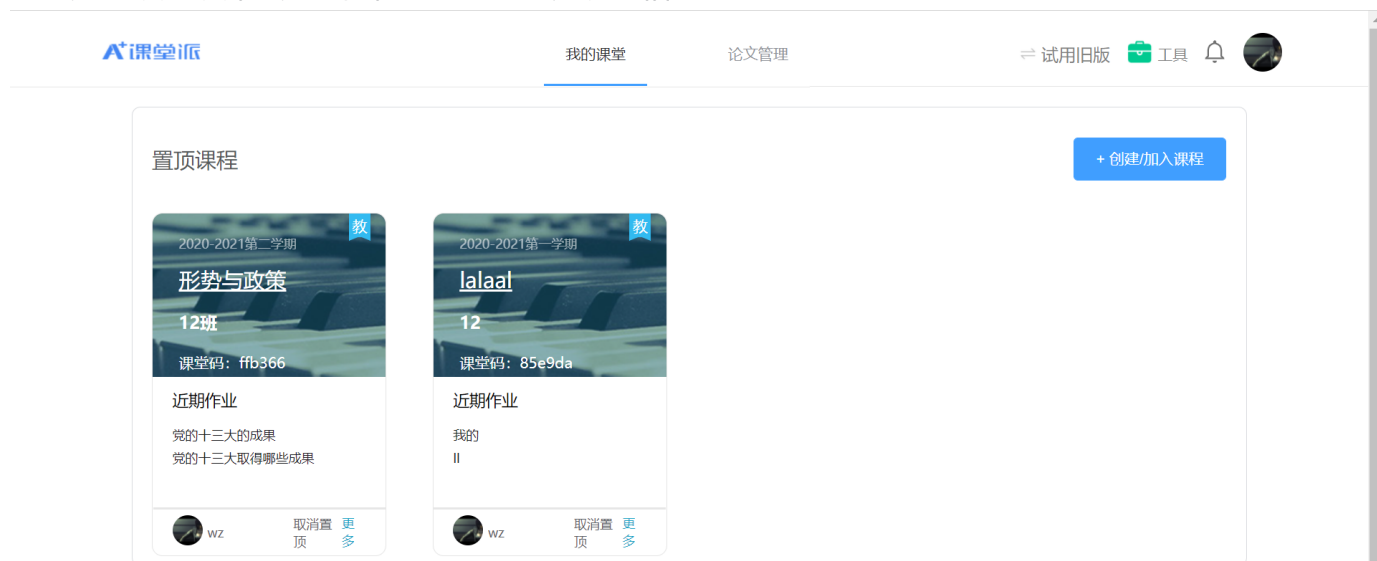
A⁺课堂派

我的课堂　论文管理

⇄ 试用旧版　工具

置顶课程

+ 创建/加入课程

教
2020-2021第二学期
形势与政策
12班
课堂码：ffb366

近期作业
党的十三大的成果
党的十三大取得哪些成果

wz　取消置顶　更多

教
2020-2021第一学期
lalaal
12
课堂码：85e9da

近期作业
我的
ll

wz　取消置顶　更多